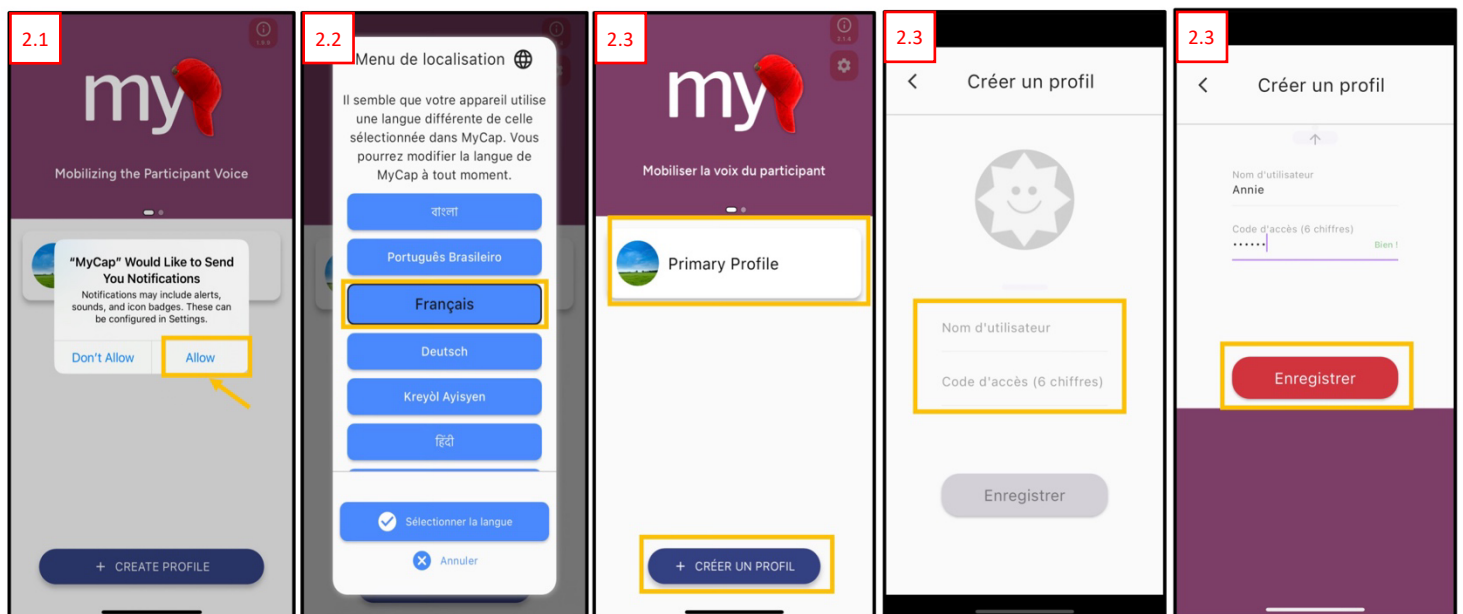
2.1

my

Mobilizing the Participant Voice

"MyCap" Would Like to Send You Notifications

Notifications may include alerts, sounds, and icon badges. These can be configured in Settings.

Don't Allow

Allow

+ CREATE PROFILE

2.2

Menu de localisation

Il semble que votre appareil utilise une langue différente de celle sélectionnée dans MyCap. Vous pourrez modifier la langue de MyCap à tout moment.

বাংলা

Português Brasileiro

Français

Deutsch

Kreyòl Ayisyen

हिंदी

Sélectionner la langue

Annuler

2.3

my

Mobiliser la voix du participant

Primary Profile

+ CRÉER UN PROFIL

2.3

Créer un profil

Nom d'utilisateur

Code d'accès (6 chiffres)

Enregistrer

2.3

Créer un profil

Nom d'utilisateur
Annie

Code d'accès (6 chiffres)
••••••
Bien !

Enregistrer